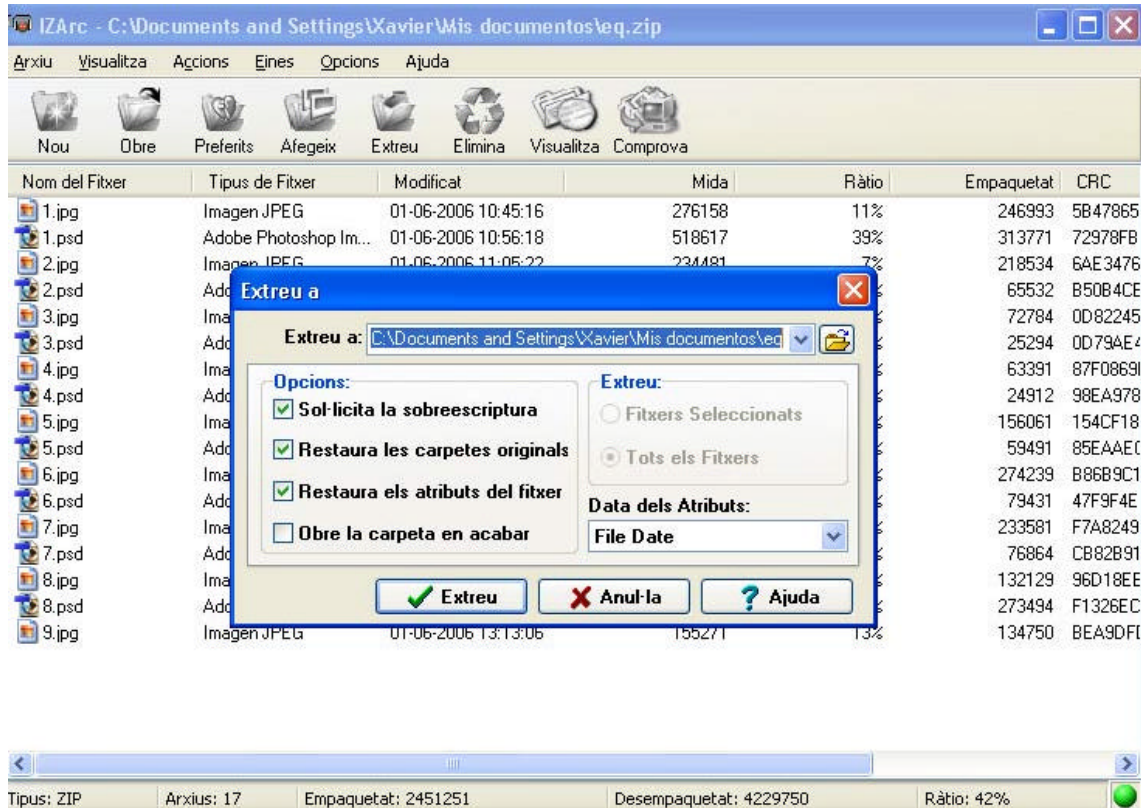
IZArc - C:\Documents and Settings\Xavier\Mis documentos\eq.zip

Arxiu Visualitza Accions Eines Opcions Ajuda

Nou Obre Preferits Afegeix Extreu Elimina Visualitza Comprova

| Nom del Fitxer | Tipus de Fitxer | Modificat | Mida | Ràtio | Empaquetat | CRC |
|---|---|---|---|---|---|---|
| 1.jpg | Imagen JPEG | 01-06-2006 10:45:16 | 276158 | 11% | 246993 | 5B47865 |
| 1.psd | Adobe Photoshop Im... | 01-06-2006 10:56:18 | 518617 | 39% | 313771 | 72978FB |
| 2.jpg | Imagen JPEG | 01-06-2006 11:05:22 | 234481 | 7% | 218534 | 6AE3476 |
| 2.psd | Ado | | | | 65532 | B50B4CE |
| 3.jpg | Ima | | | | 72784 | 0D82245 |
| 3.psd | Ado | | | | 25294 | 0D79AE4 |
| 4.jpg | Ima | | | | 63391 | 87F0869I |
| 4.psd | Ado | | | | 24912 | 98EA978 |
| 5.jpg | Ima | | | | 156061 | 154CF18 |
| 5.psd | Ado | | | | 59491 | 85EAAE( |
| 6.jpg | Ima | | | | 274239 | B86B9C1 |
| 6.psd | Ado | | | | 79431 | 47F9F4E |
| 7.jpg | Ima | | | | 233581 | F7A8249 |
| 7.psd | Ado | | | | 76864 | CB82B91 |
| 8.jpg | Ima | | | | 132129 | 96D18EE |
| 8.psd | Ado | | | | 273494 | F1326EC |
| 9.jpg | Imagen JPEG | 01-06-2006 13:13:06 | 155271 | 13% | 134750 | BEA9DFI |

Extreu a

Extreu a: C:\Documents and Settings\Xavier\Mis documentos\eq

Opcions:
Sol·licita la sobreescriptura
Restaura les carpetes originals
Restaura els atributs del fitxer
Obre la carpeta en acabar

Extreu:
Fitxers Seleccionats
Tots els Fitxers

Data dels Atributs:
File Date

Extreu Anul·la Ajuda

Tipus: ZIP Arxius: 17 Empaquetat: 2451251 Desempaquetat: 4229750 Ràtio: 42%